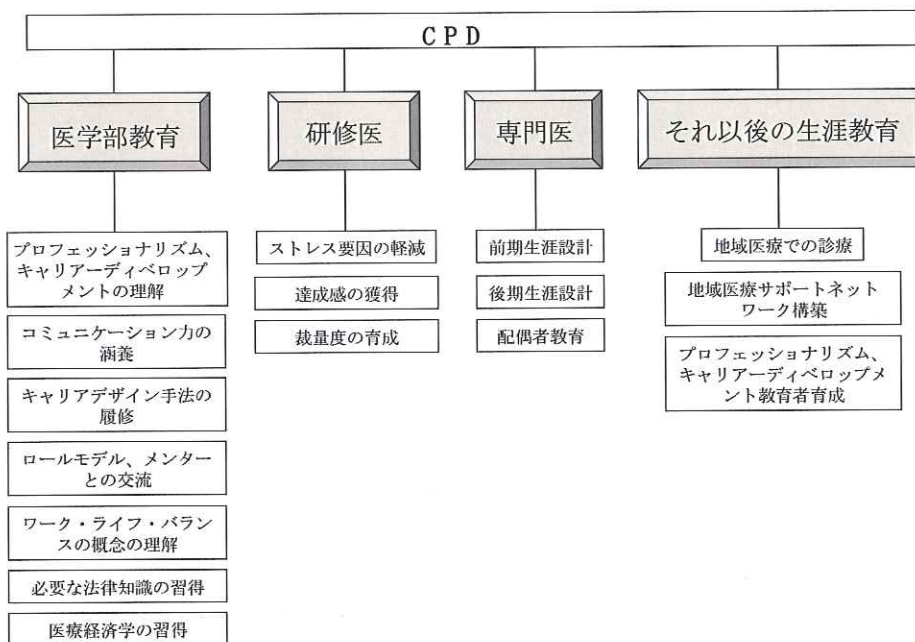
CPD

医学部教育

プロフェッショナリズム、キャリアーディベロップメントの理解

コミュニケーション力の涵養

キャリアデザイン手法の履修

ロールモデル、メンターとの交流

ワーク・ライフ・バランスの概念の理解

必要な法律知識の習得

医療経済学の習得

研修医

ストレス要因の軽減

達成感の獲得

裁量度の育成

専門医

前期生涯設計

後期生涯設計

配偶者教育

それ以後の生涯教育

地域医療での診療

地域医療サポートネットワーク構築

プロフェッショナリズム、キャリアーディベロップメント教育者育成